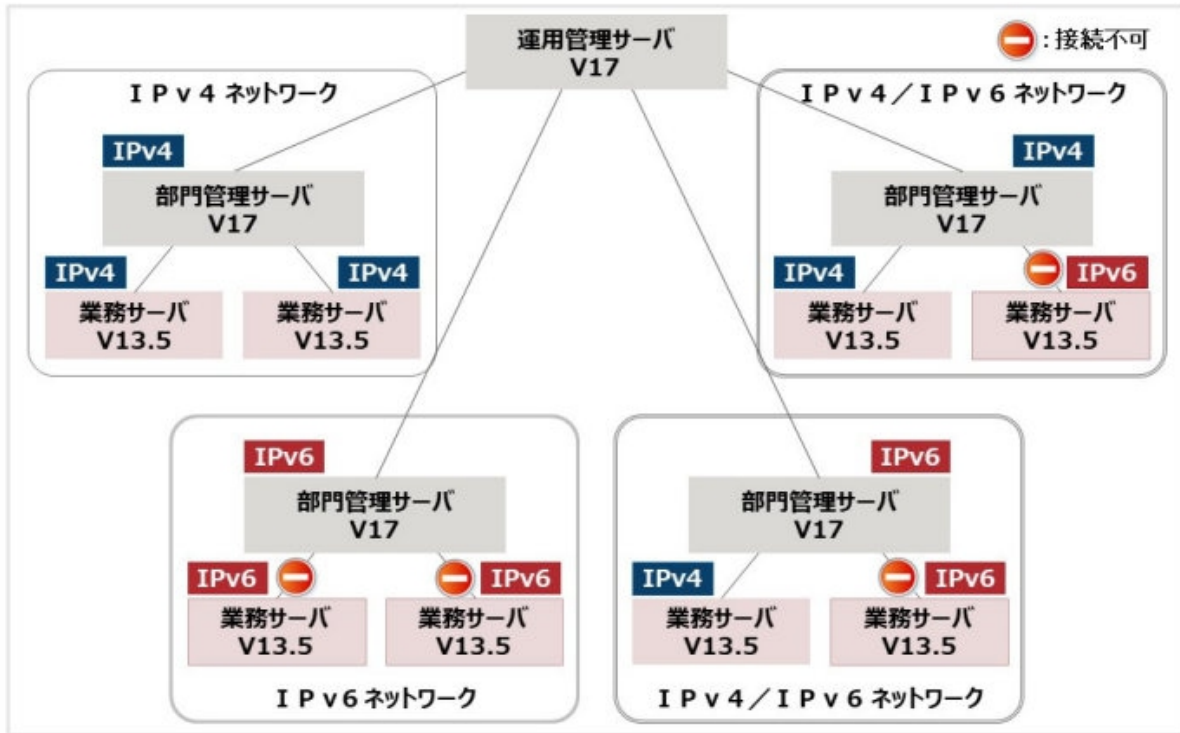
運用管理サーバ
V17

:接続不可

IPv4 ネットワーク

IPv4
部門管理サーバ
V17

IPv4
業務サーバ
V13.5

IPv4
業務サーバ
V13.5

IPv4／IPv6 ネットワーク

IPv4
部門管理サーバ
V17

IPv4
業務サーバ
V13.5

IPv6
業務サーバ
V13.5

IPv6
部門管理サーバ
V17

IPv6
業務サーバ
V13.5

IPv6
業務サーバ
V13.5

IPv6 ネットワーク

IPv6
部門管理サーバ
V17

IPv4
業務サーバ
V13.5

IPv6
業務サーバ
V13.5

IPv4／IPv6 ネットワーク